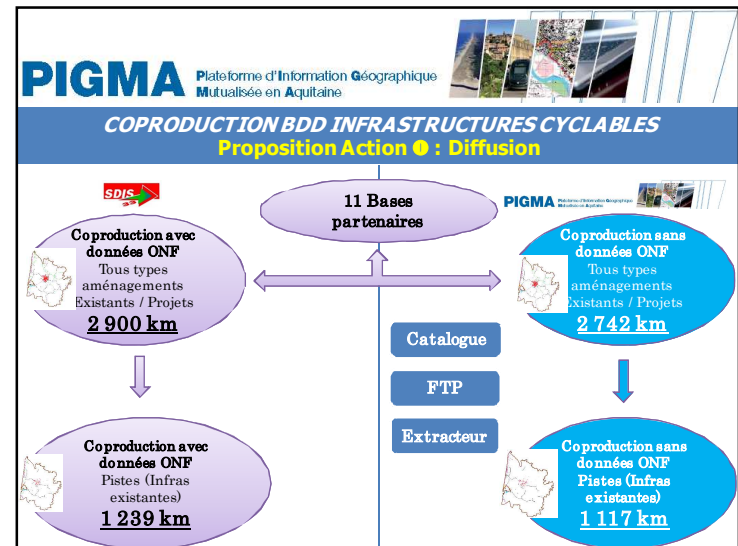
PIGMA Plateforme d'Information Géographique Mutualisée en Aquitaine

COPRODUCTION BDD INFRASTRUCTURES CYCLABLES
Proposition Action ❶ : Diffusion

SDIS

11 Bases partenaires

PIGMA Plateforme d'Information Géographique Mutualisée en Aquitaine

Coproduction avec données ONF
Tous types aménagements
Existants / Projets
2 900 km

Coproduction sans données ONF
Tous types aménagements
Existants / Projets
2 742 km

Catalogue

FTP

Extracteur

Coproduction avec données ONF
Pistes (Infras existantes)
1 239 km

Coproduction sans données ONF
Pistes (Infras existantes)
1 117 km